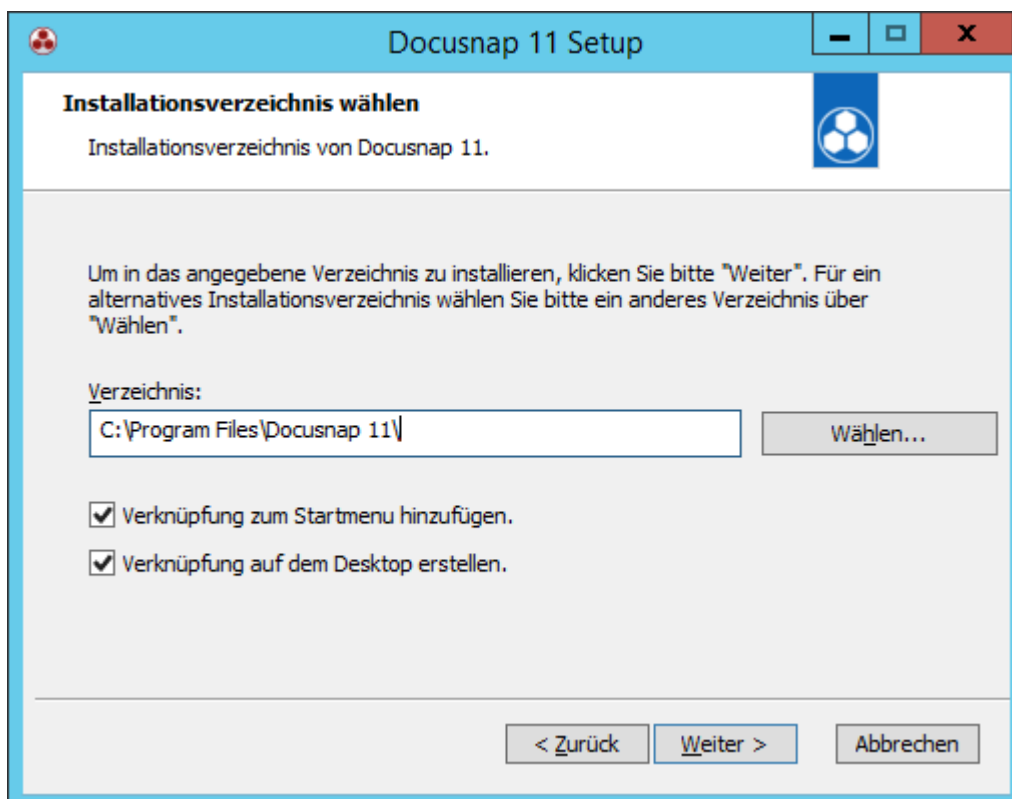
Docusnap 11 Setup

Installationsverzeichnis wählen

Installationsverzeichnis von Docusnap 11.

Um in das angegebene Verzeichnis zu installieren, klicken Sie bitte "Weiter". Für ein alternatives Installationsverzeichnis wählen Sie bitte ein anderes Verzeichnis über "Wählen".

Verzeichnis:

C:\Program Files\Docusnap 11\

Wählen...

Verknüpfung zum Startmenu hinzufügen.

Verknüpfung auf dem Desktop erstellen.

< Zurück

Weiter >

Abbrechen